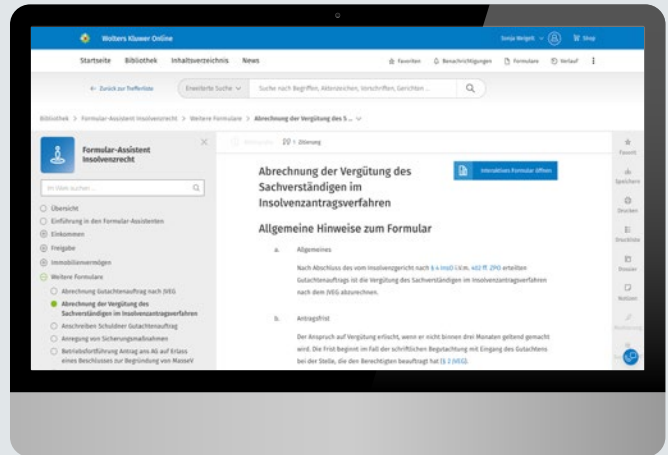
Wolters Kluwer Online

Sonja Weigelt Shop

Startseite Bibliothek Inhaltsverzeichnis News

Favoriten Benachrichtigungen Formulare Verlauf

← Zurück zur Trefferliste

Erweiterte Suche

Suche nach Begriffen, Aktenzeichen, Vorschriften, Gerichten ...

Bibliothek > Formular-Assistent Insolvenzrecht > Weitere Formulare > Abrechnung der Vergütung des S...

Formular-Assistent Insolvenzrecht

Im Werk suchen...

Übersicht

Einführung in den Formular-Assistenten

Einkommen

Freigabe

Immobilienvermögen

Weitere Formulare

Abrechnung Gutachtenauftrag nach JVEG

Abrechnung der Vergütung des Sachverständigen im Insolvenzantragsverfahren

Anschreiben Schuldner Gutachtenauftrag

Anregung von Sicherungsmaßnahmen

Betriebsfortführung Antrag ans AG auf Erlass eines Beschlusses zur Begründung von MasseV

Zitierung

Abrechnung der Vergütung des Sachverständigen im Insolvenzantragsverfahren

Interaktives Formular öffnen

Allgemeine Hinweise zum Formular

a. Allgemeines

Nach Abschluss des vom Insolvenzgericht nach § 4 InsO i.V.m. §§ 402 ff. ZPO erteilten Gutachtenauftrags ist die Vergütung des Sachverständigen im Insolvenzantragsverfahren nach dem JVEG abzurechnen.

b. Antragsfrist

Der Anspruch auf Vergütung erlischt, wenn er nicht binnen drei Monaten geltend gemacht wird. Die Frist beginnt im Fall der schriftlichen Begutachtung mit Eingang des Gutachtens bei der Stelle, die den Berechtigten beauftragt hat (§ 2 JVEG).

Favorit

Speichern

Drucken

Druckliste

Dossier

Notizen

Markierung